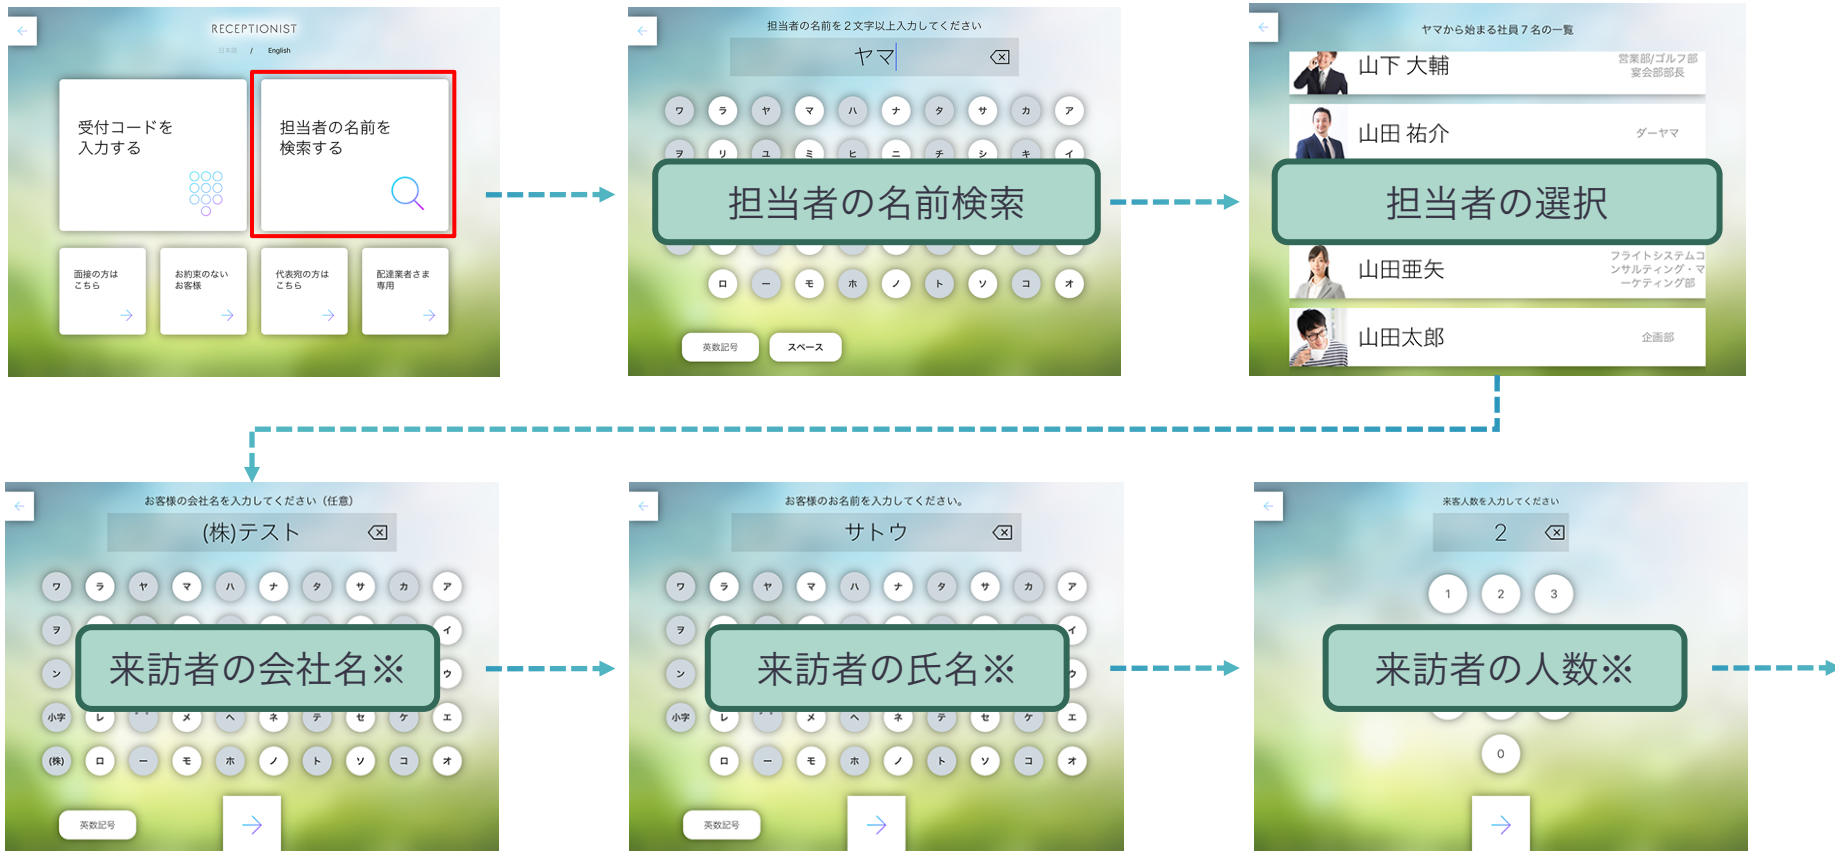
RECEPTIONIST
日本語 / English

受付コードを入力する

担当者の名前を検索する

面接の方はこちら

お約束のないお客様

代表宛の方はこちら

配達業者さま専用

担当者の名前を２文字以上入力してください
ヤマ
ワ ラ ヤ マ ハ ナ タ サ カ ア
ヲ リ ユ ミ ヒ ニ チ シ キ イ
担当者の名前検索
ロ ー モ ホ ノ ト ソ コ オ
英数記号 スペース

ヤマから始まる社員７名の一覧
山下 大輔 営業部/ゴルフ部 宴会部部長
山田 祐介 ダーヤマ
担当者の選択
山田亜矢 フライトシステムコンサルティング・マーケティング部
山田太郎 企画部

お客様の会社名を入力してください（任意）
(株)テスト
ワ ラ ヤ マ ハ ナ タ サ カ ア
ヲ イ
ン ウ
来訪者の会社名※
小字 レ メ ヘ ネ テ セ ケ エ
(株) ロ ー モ ホ ノ ト ソ コ オ
英数記号

お客様のお名前を入力してください。
サトウ
ワ ラ ヤ マ ハ ナ タ サ カ ア
ヲ イ
ン ウ
来訪者の氏名※
小字 レ メ ヘ ネ テ セ ケ エ
ロ ー モ ホ ノ ト ソ コ オ
英数記号

来客人数を入力してください
2
1 2 3
来訪者の人数※
0